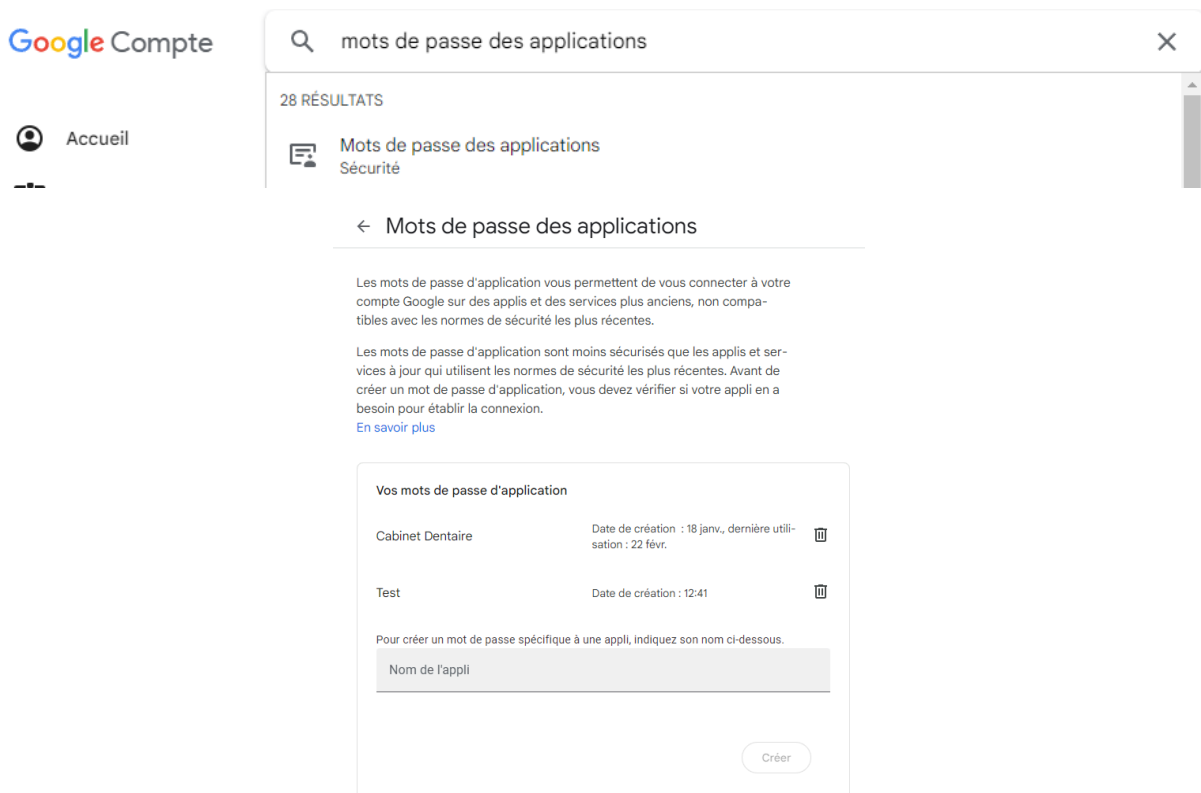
Google Compte

mots de passe des applications

28 RÉSULTATS

Accueil

Mots de passe des applications
Sécurité

← Mots de passe des applications

Les mots de passe d'application vous permettent de vous connecter à votre compte Google sur des applis et des services plus anciens, non compatibles avec les normes de sécurité les plus récentes.

Les mots de passe d'application sont moins sécurisés que les applis et services à jour qui utilisent les normes de sécurité les plus récentes. Avant de créer un mot de passe d'application, vous devez vérifier si votre appli en a besoin pour établir la connexion.
En savoir plus

Vos mots de passe d'application

| | | |
|---|---|---|
| Cabinet Dentaire | Date de création : 18 janv., dernière utilisation : 22 févr. | |
| Test | Date de création : 12:41 | |

Pour créer un mot de passe spécifique à une appli, indiquez son nom ci-dessous.

Nom de l'appli

Créer